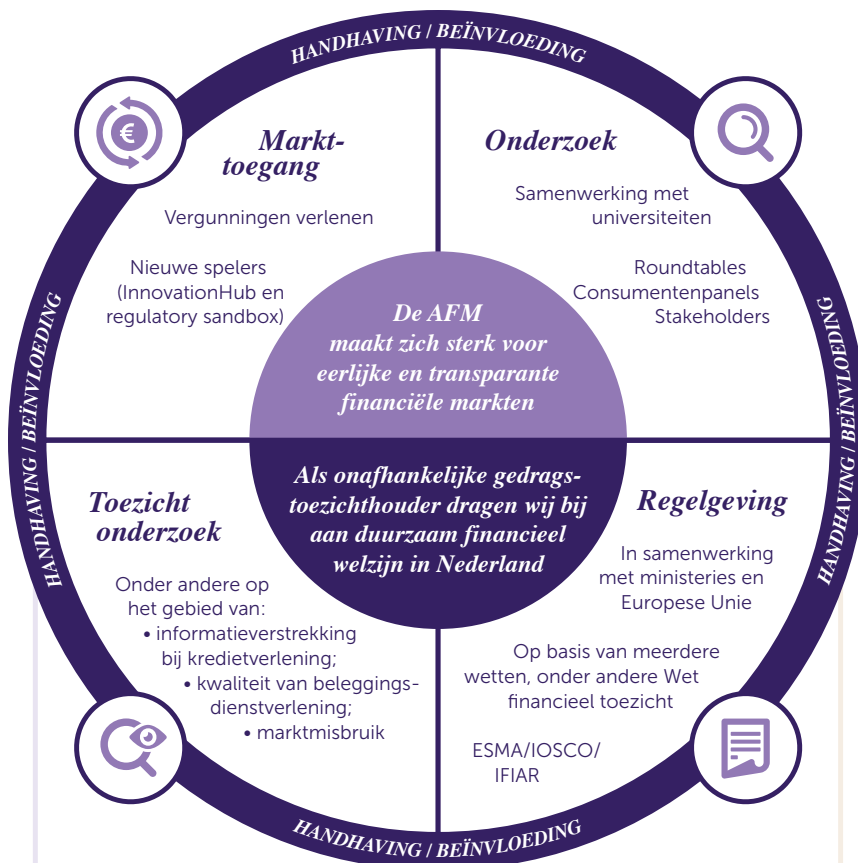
HANDHAVING / BEÏNVLOEDING

Markttoegang

Vergunningen verlenen

Nieuwe spelers (InnovationHub en regulatory sandbox)

Onderzoek

Samenwerking met universiteiten

Roundtables
Consumentenpanels
Stakeholders

HANDHAVING / BEÏNVLOEDING

HANDHAVING / BEÏNVLOEDING

De AFM maakt zich sterk voor eerlijke en transparante financiële markten

Als onafhankelijke gedragstoezichthouder dragen wij bij aan duurzaam financieel welzijn in Nederland

Toezicht onderzoek

Onder andere op het gebied van:
• informatieverstrekking bij kredietverlening;
• kwaliteit van beleggingsdienstverlening;
• marktmisbruik

Regelgeving

In samenwerking met ministeries en Europese Unie

Op basis van meerdere wetten, onder andere Wet financieel toezicht

ESMA/IOSCO/ IFIAR

HANDHAVING / BEÏNVLOEDING